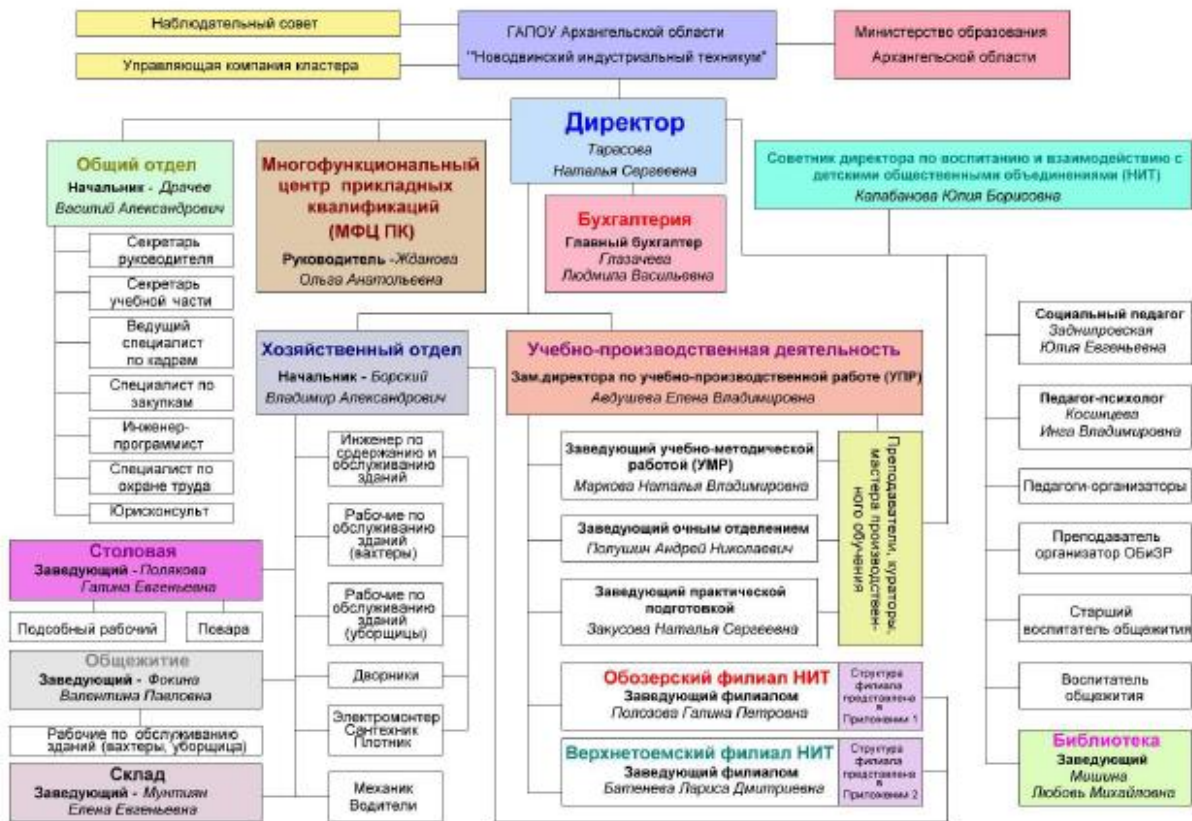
Наблюдательный совет

Управляющая компания кластера

ГАПОУ Архангельской области "Новодвинский индустриальный техникум"

Министерство образования Архангельской области

Директор
Тарасова Наталья Сергеевна

Общий отдел
Начальник - Драчев Василий Александрович

Секретарь руководителя

Секретарь учебной части

Ведущий специалист по кадрам

Специалист по закупкам

Инженер-программист

Специалист по охране труда

Юрисконсульт

Многофункциональный центр прикладных квалификаций (МФЦ ПК)
Руководитель -Жданова Ольга Анатольевна

Бухгалтерия
Главный бухгалтер Глазачева Людмила Васильевна

Советник директора по воспитанию и взаимодействию с детскими общественными объединениями (НИТ)
Калабанова Юлия Борисовна

Хозяйственный отдел
Начальник - Борский Владимир Александрович

Инженер по содержанию и обслуживанию зданий

Рабочие по обслуживанию зданий (вахтеры)

Рабочие по обслуживанию зданий (уборщицы)

Дворники

Электромонтер Сантехник Плотник

Механик Водители

Учебно-производственная деятельность
Зам.директора по учебно-производственной работе (УПР)
Авдушева Елена Владимировна

Заведующий учебно-методической работой (УМР)
Маркова Наталья Владимировна

Заведующий очным отделением
Полушин Андрей Николаевич

Заведующий практической подготовкой
Закусова Наталья Сергеевна

Преподаватели, кураторы, мастера производственного обучения

Обозерский филиал НИТ
Заведующий филиалом
Полозова Галина Петровна

Структура филиала представлена в Приложении 1

Верхнетоемский филиал НИТ
Заведующий филиалом
Батенева Лариса Дмитриевна

Структура филиала представлена в Приложении 2

Столовая
Заведующий - Полякова Галина Евгеньевна

Подсобный рабочий

Повара

Общежитие
Заведующий - Фокина Валентина Павловна

Рабочие по обслуживанию зданий (вахтеры, уборщица)

Склад
Заведующий - Мунтиян Елена Евгеньевна

Социальный педагог
Заднипровская Юлия Евгеньевна

Педагог-психолог
Косицева Инга Владимировна

Педагоги-организаторы

Преподаватель организатор ОБиЗР

Старший воспитатель общежития

Воспитатель общежития

Библиотека
Заведующий
Мишина Любовь Михайловна